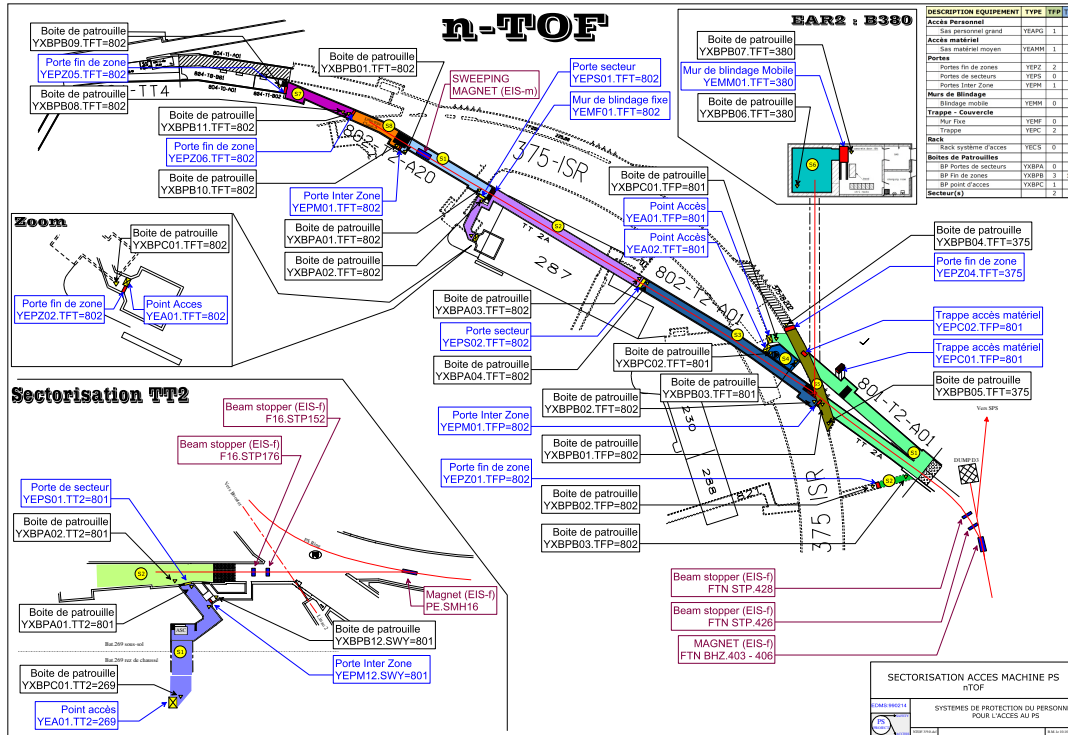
n-TOF

Boite de patrouille YXBPB09.TFT=802

Porte fin de zone YEPZ05.TFT=802

Boite de patrouille YXBPB08.TFT=802

TT4

Boite de patrouille YXBPB01.TFT=802

SWEEPING MAGNET (EIS-m)

Porte secteur YEPS01.TFT=802

Mur de blindage fixe YEMF01.TFT=802

Boite de patrouille YXBPB11.TFT=802

Porte fin de zone YEPZ06.TFT=802

Boite de patrouille YXBPB10.TFT=802

Porte Inter Zone YEPM01.TFT=802

802-2-A20

375-ISR

EAR2 : B380

Boite de patrouille YXBPB07.TFT=380

Mur de blindage Mobile YEMM01.TFT=380

Boite de patrouille YXBPB06.TFT=380

| DESCRIPTION EQUIPEMENT | TYPE | TFP |
|---|---|---|
| Accès Personnel | | |
| Sas personnel grand | YEAPG | 1 |
| Accès matériel | | |
| Sas matériel moyen | YEAMM | 1 |
| Portes | | |
| Portes fin de zones | YEPZ | 2 |
| Portes de secteurs | YEPS | 0 |
| Portes Inter Zone | YEPM | 1 |
| Murs de Blindage | | |
| Blindage mobile | YEMM | 0 |
| Trappe - Couvercle | | |
| Mur Fixe | YEMF | 0 |
| Trappe | YEPC | 2 |
| Rack | | |
| Rack système d'acces | YECS | 0 |
| Boites de Patrouilles | | |
| BP Portes de secteurs | YXBPA | 0 |
| BP Fin de zones | YXBPB | 3 |
| BP point d'acces | YXBPC | 1 |
| Secteur(s) | | 2 |

Zoom

Boite de patrouille YXBPC01.TFT=802

Porte fin de zone YEPZ02.TFT=802

Point Acces YEA01.TFT=802

Boite de patrouille YXBPA01.TFT=802

Boite de patrouille YXBPA02.TFT=802

Boite de patrouille YXBPC01.TFP=801

Point Accès YEA01.TFP=801

Point Accès YEA02.TFP=801

TT 2A

287

802-T2-A01

Boite de patrouille YXBPA03.TFT=802

Porte secteur YEPS02.TFT=802

Boite de patrouille YXBPA04.TFT=802

Boite de patrouille YXBPC02.TFT=801

Boite de patrouille YXBPB03.TFT=801

Boite de patrouille YXBPB02.TFT=802

Boite de patrouille YXBPB04.TFT=375

Porte fin de zone YEPZ04.TFT=375

Trappe accès matériel YEPC02.TFP=801

Trappe accès matériel YEPC01.TFP=801

Boite de patrouille YXBPB05.TFT=375

801-T2-A01

Vers SPS

DUMPD3

Sectorisation TT2

Beam stopper (EIS-f) F16.STP152

Beam stopper (EIS-f) F16.STP176

Porte Inter Zone YEPM01.TFP=802

Boite de patrouille YXBPB01.TFP=802

Porte fin de zone YEPZ01.TFP=802

Boite de patrouille YXBPB02.TFP=802

Boite de patrouille YXBPB03.TFP=802

230

238

375 ISR

Porte de secteur YEPS01.TT2=801

Boite de patrouille YXBPA02.TT2=801

Magnet (EIS-f) PE.SMH16

Boite de patrouille YXBPA01.TT2=801

Boite de patrouille YXBPB12.SWY=801

Porte Inter Zone YEPM12.SWY=801

Bat.269 sous-sol

Bat.269 rez de chaussé

Boite de patrouille YXBPC01.TT2=269

Point accès YEA01.TT2=269

Beam stopper (EIS-f) FTN STP.428

Beam stopper (EIS-f) FTN STP.426

MAGNET (EIS-f) FTN BHZ.403 - 406

SECTORISATION ACCES MACHINE PS nTOF

SYSTEMES DE PROTECTION DU PERSONNE POUR L'ACCES AU PS

PS